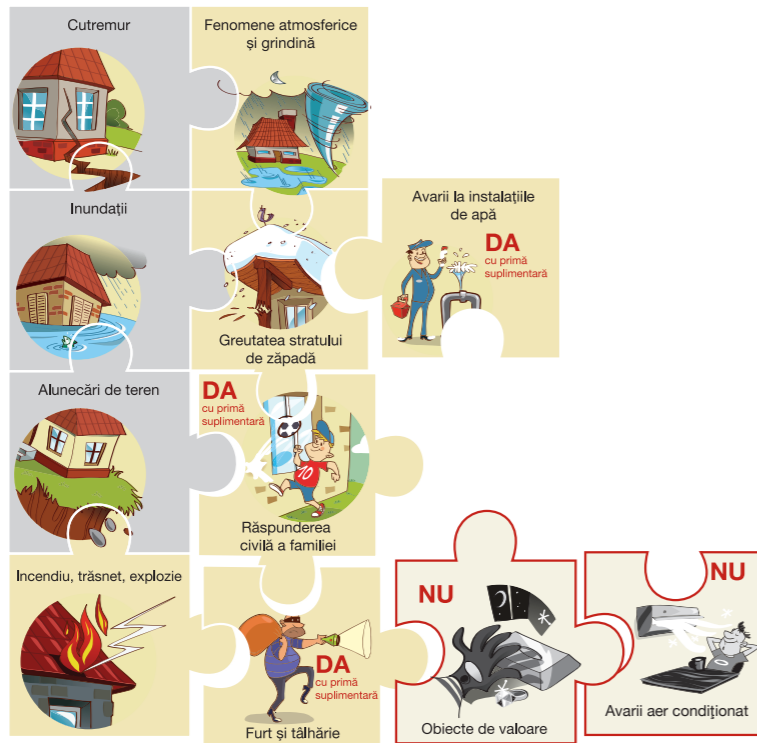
Cutremur

Fenomene atmosferice și grindină

Inundații

Greutatea stratului de zăpadă

Avarii la instalațiile de apă

DA
cu primă suplimentară

Alunecări de teren

DA
cu primă suplimentară

Răspunderea civilă a familiei

Incendiu, trăsnet, explozie

DA
cu primă suplimentară

Furt și tâlhărie

NU

Obiecte de valoare

NU

Avarii aer condiționat